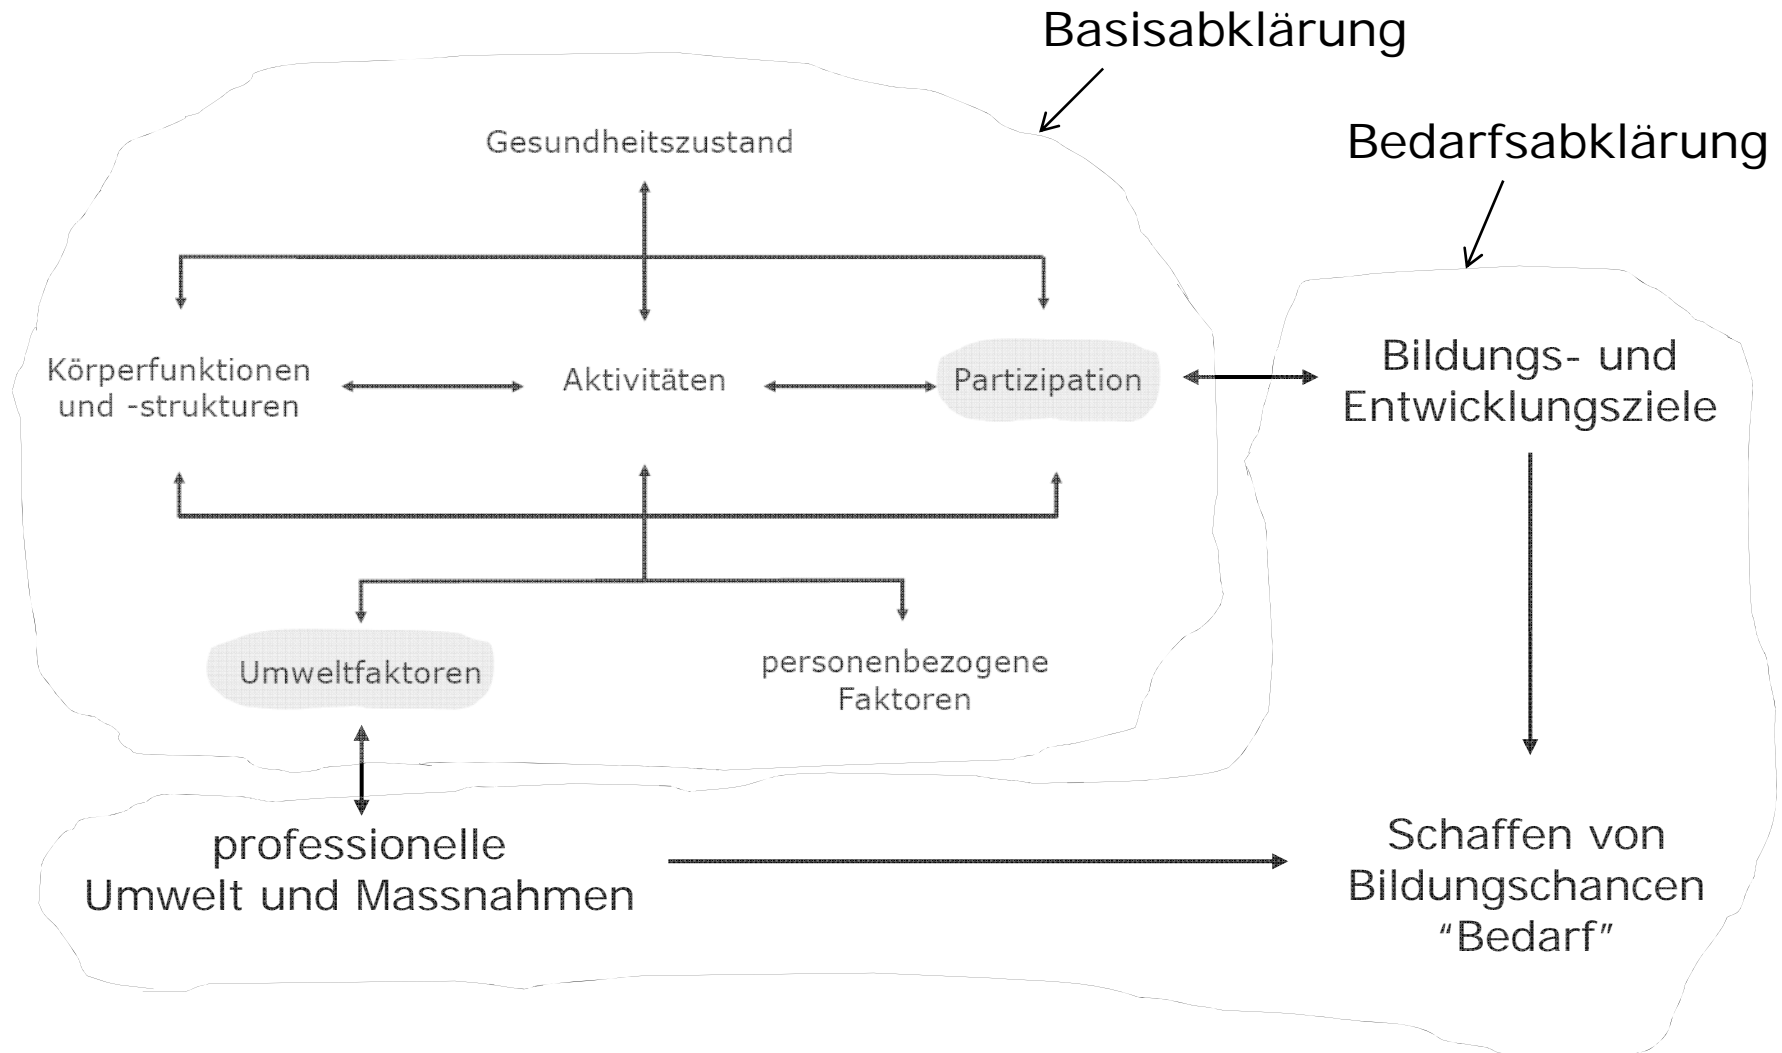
Basisabklärung

Bedarfsabklärung

Gesundheitszustand

Körperfunktionen und -strukturen

Aktivitäten

Partizipation

Bildungs- und Entwicklungsziele

Umweltfaktoren

personenbezogene Faktoren

professionelle Umwelt und Massnahmen

Schaffen von Bildungschancen "Bedarf"